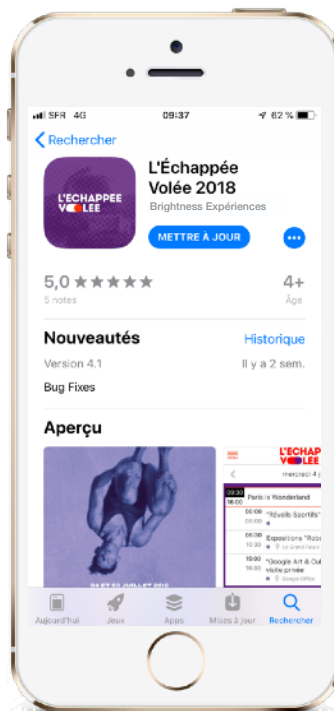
SFR 4G 09:37 62 %

Rechercher

L'ECHAPPEE VOLEE

L'Échappée Volée 2018

Brightness Expériences

METTRE À JOUR

5,0 ★★★★★

5 notes

4+

Âge

Nouveautés

Historique

Version 4.1

Il y a 2 sem.

Bug Fixes

Aperçu

04 ET 05 JUILLET 2018

L'ECHAPP VOLEE

mercredi 4 ju

09:30 16:00 Paris is Wonderland

06:00 08:00 "Réveils Sportifs"

08:00 10:00 Expositions "Robo

10:00 12:00 "Google Art & Cul visite privée

Aujourd'hui Jeux Apps Mises à jour Rechercher